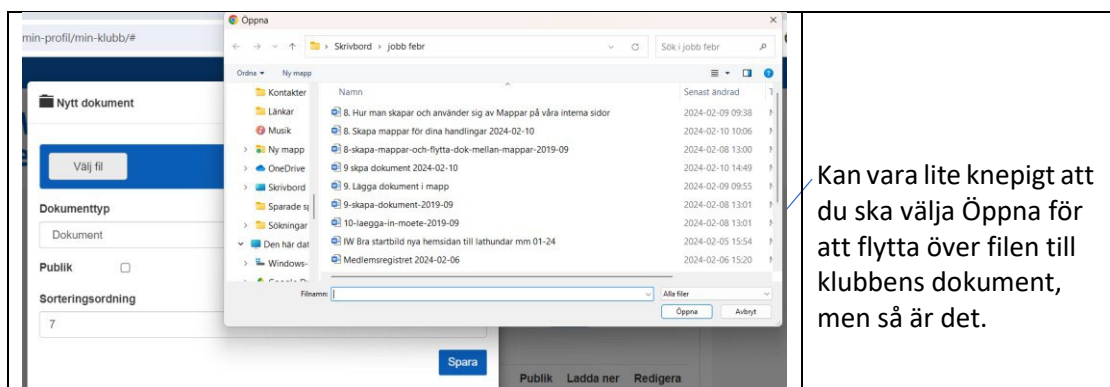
min-profil/min-klubb/#

Öppna

Skrivbord › jobb febr

Sök i jobb febr

Ordna ▾ Ny mapp

Nytt dokument

Välj fil

Dokumenttyp

Dokument

Publik

Sorteringsordning

7

Kontakter
Länkar
Musik
Ny mapp
OneDrive
Skrivbord
Sparade s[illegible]
Sökningar
Den här dat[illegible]
Windows-
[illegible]

| Namn | Senast ändrad |
|---|---|
| 8. Hur man skapar och använder sig av Mappar på våra interna sidor | 2024-02-09 09:38 |
| 8. Skapa mappar för dina handlingar 2024-02-10 | 2024-02-10 10:06 |
| 8-skapa-mappar-och-flytta-dok-mellan-mappar-2019-09 | 2024-02-08 13:00 |
| 9 skpa dokument 2024-02-10 | 2024-02-10 14:49 |
| 9. Lägga dokument i mapp | 2024-02-09 09:55 |
| 9-skapa-dokument-2019-09 | 2024-02-08 13:01 |
| 10-laegga-in-moete-2019-09 | 2024-02-08 13:01 |
| IW Bra startbild nya hemsidan till lathundar mm 01-24 | 2024-02-05 15:54 |
| Medlemsregistret 2024-02-06 | 2024-02-06 15:20 |

Filnamn:

Alla filer

Öppna Avbryt

Spara

Publik Ladda ner Redigera

Kan vara lite knepigt att du ska välja Öppna för att flytta över filen till klubbens dokument, men så är det.